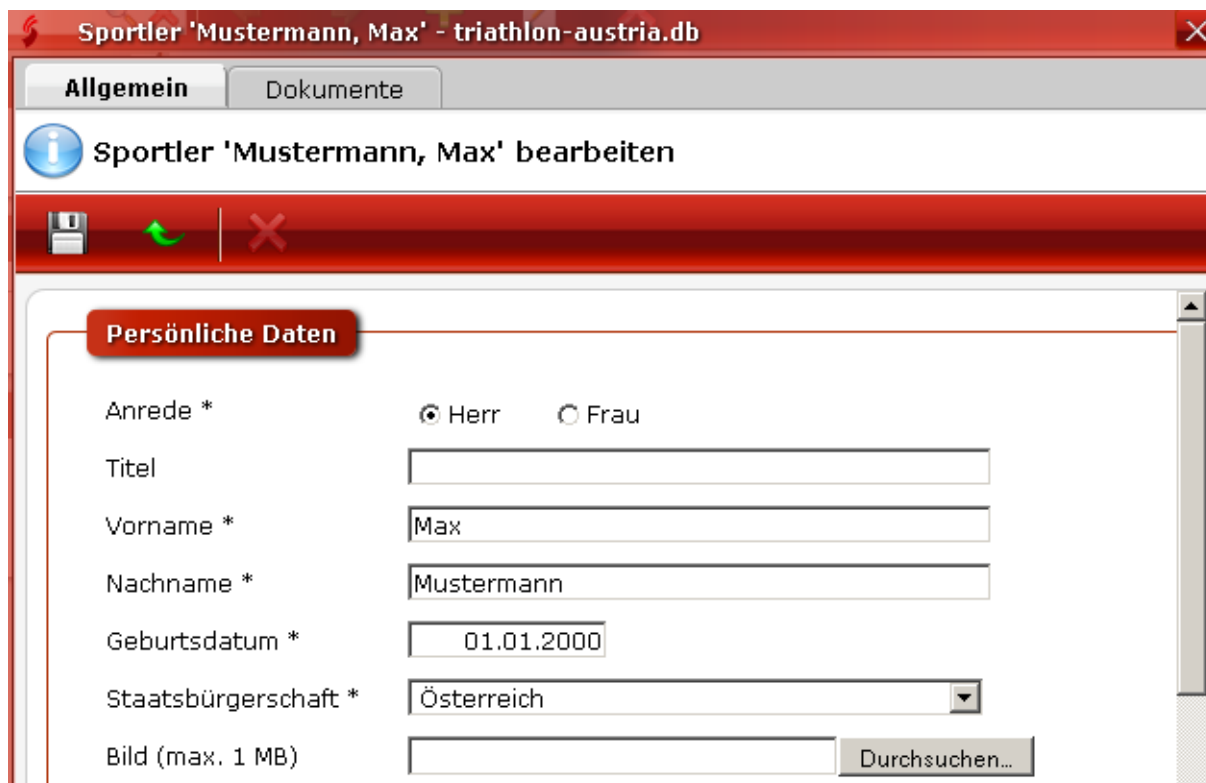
Sportler 'Mustermann, Max' - triathlon-austria.db

Allgemein | Dokumente

Sportler 'Mustermann, Max' bearbeiten

Persönliche Daten

Anrede * Herr Frau

Titel

Vorname * Max

Nachname * Mustermann

Geburtsdatum * 01.01.2000

Staatsbürgerschaft * Österreich

Bild (max. 1 MB) Durchsuchen...